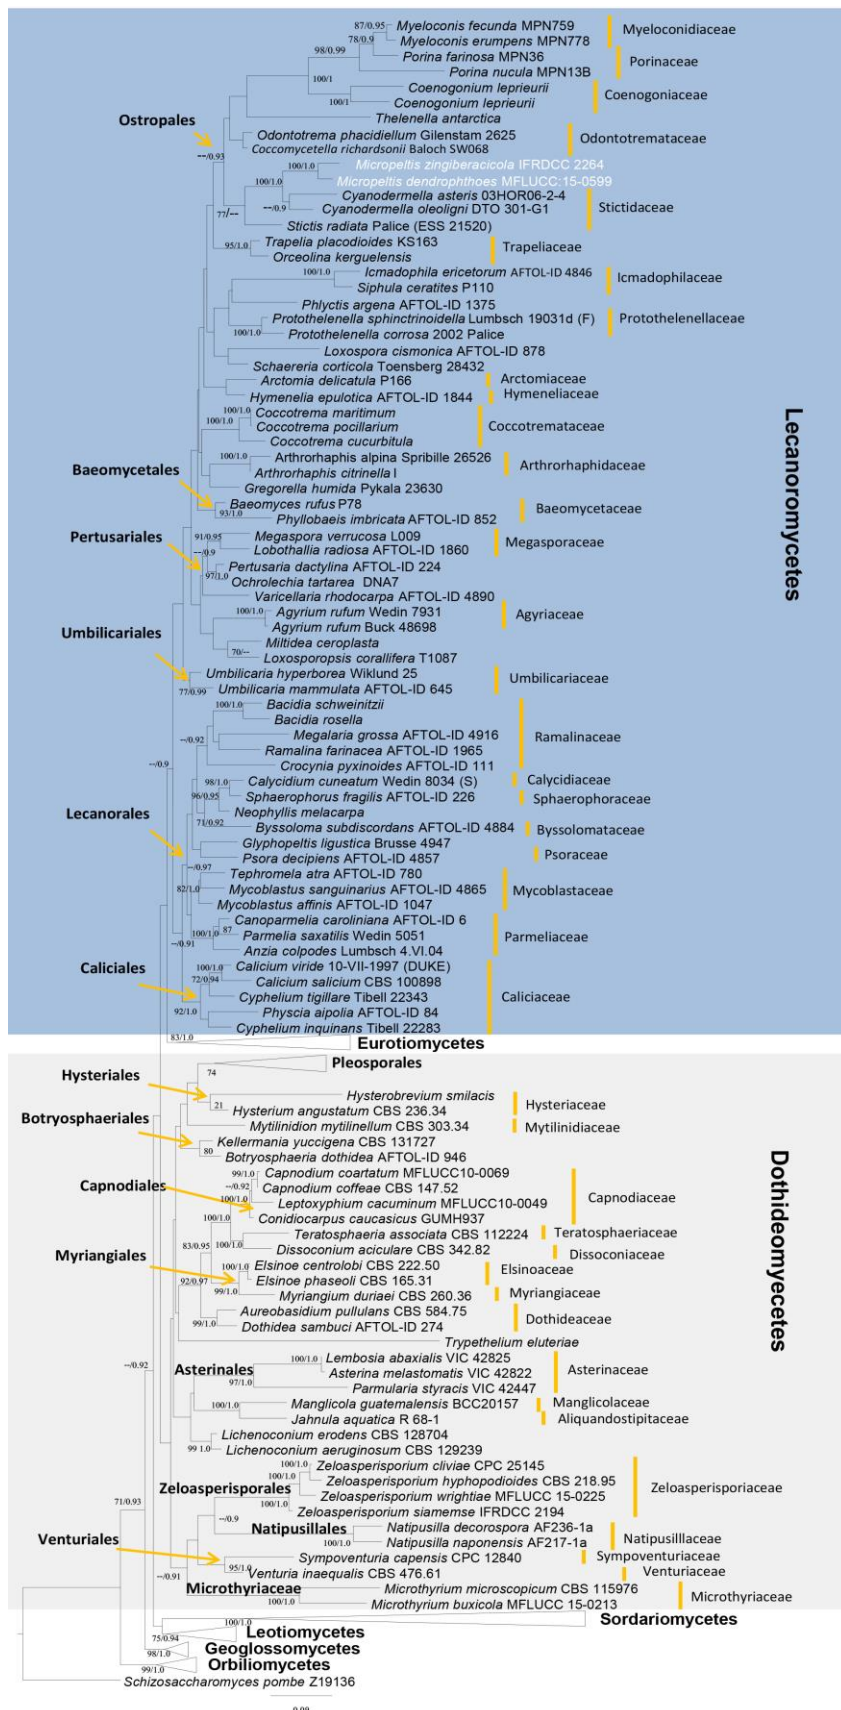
87/0.95 Myeloconis fecunda MPN759
78/0.9 Myeloconis erumpens MPN778
Myeloconidiaceae
98/0.99 Porina farinosa MPN36
Porina nucula MPN13B
Porinaceae
100/1 Coenogonium leprieurii
100/1 Coenogonium leprieurii
Coenogoniaceae
Thelenella antarctica
Ostropales
Odontotrema phacidiellum Gilenstam 2625
Coccomycetella richardsonii Baloch SW068
Odontotremataceae
--/0.93
100/1.0 Micropeltis zingiberacicola IFRDCC 2264
100/1.0 Micropeltis dendrophthoes MFLUCC:15-0599
Cyanodermella asteris 03HOR06-2-4
--/0.9 Cyanodermella oleoligni DTO 301-G1
77/-- Stictis radiata Palice (ESS 21520)
Stictidaceae
95/1.0 Trapelia placodioides KS163
Orceolina kerguelensis
Trapeliaceae
100/1.0 Icmadophila ericetorum AFTOL-ID 4846
Siphula ceratites P110
Icmadophilaceae
Phlyctis argena AFTOL-ID 1375
Protothelenella sphinctrinoidella Lumbsch 19031d (F)
100/1.0 Protothelenella corrosa 2002 Palice
Protothelenellaceae
Loxospora cismonica AFTOL-ID 878
Schaereria corticola Toensberg 28432
Arctomia delicatula P166
Arctomiaceae
Hymenelia epulotica AFTOL-ID 1844
Hymeneliaceae
100/1.0 Coccotrema maritimum
100/1.0 Coccotrema pocillarium
Coccotrema cucurbitula
Coccotremataceae
100/1.0 Arthrorhaphis alpina Spribille 26526
Arthrorhaphis citrinella I
Arthrorhaphidaceae
Gregorella humida Pykala 23630
Baeomycetales
Baeomyces rufus P78
93/1.0 Phyllobaeis imbricata AFTOL-ID 852
Baeomycetaceae
Pertusariales
91/0.95 Megaspora verrucosa L009
--/0.9 Lobothallia radiosa AFTOL-ID 1860
Megasporaceae
Pertusaria dactylina AFTOL-ID 224
97/1.0 Ochrolechia tartarea DNA7
Varicellaria rhodocarpa AFTOL-ID 4890
100/1.0 Agyrium rufum Wedin 7931
Agyrium rufum Buck 48698
Agyriaceae
Umbilicariales
Miltidea ceroplasta
70/-- Loxosporopsis corallifera T1087
Umbilicaria hyperborea Wiklund 25
77/0.99 Umbilicaria mammulata AFTOL-ID 645
Umbilicariaceae
100/1.0 Bacidia schweinitzii
Bacidia rosella
--/0.92 Megalaria grossa AFTOL-ID 4916
Ramalina farinacea AFTOL-ID 1965
Crocynia pyxinoides AFTOL-ID 111
Ramalinaceae
--/0.9
98/1.0 Calycidium cuneatum Wedin 8034 (S)
Calycidiaceae
96/0.95 Sphaerophorus fragilis AFTOL-ID 226
Sphaerophoraceae
Lecanorales
Neophyllis melacarpa
71/0.92 Byssoloma subdiscordans AFTOL-ID 4884
Byssolomataceae
Glyphopeltis ligustica Brusse 4947
Psora decipiens AFTOL-ID 4857
Psoraceae
--/0.97 Tephromela atra AFTOL-ID 780
82/1.0 Mycoblastus sanguinarius AFTOL-ID 4865
Mycoblastus affinis AFTOL-ID 1047
Mycoblastaceae
Canoparmelia caroliniana AFTOL-ID 6
100/1.0 87 Parmelia saxatilis Wedin 5051
--/0.91 Anzia colpodes Lumbsch 4.VI.04
Parmeliaceae
Caliciales
100/1.0 Calicium viride 10-VII-1997 (DUKE)
72/0.94 Calicium salicium CBS 100898
Cyphelium tigillare Tibell 22343
92/1.0 Physcia aipolia AFTOL-ID 84
Cyphelium inquinans Tibell 22283
Caliciaceae
Lecanoromycetes
83/1.0
Eurotiomycetes
Pleosporales
Hysteriales
74
Hysterobrevium smilacis
21 Hysterium angustatum CBS 236.34
Hysteriaceae
Mytilinidion mytilinellum CBS 303.34
Mytilinidiaceae
Botryosphaeriales
Kellermania yuccigena CBS 131727
80 Botryosphaeria dothidea AFTOL-ID 946
99/1.0 Capnodium coartatum MFLUCC10-0069
Capnodiales
--/0.92 Capnodium coffeae CBS 147.52
100/1.0 Leptoxyphium cacuminum MFLUCC10-0049
Conidiocarpus caucasicus GUMH937
Capnodiaceae
100/1.0 Teratosphaeria associata CBS 112224
Teratosphaeriaceae
83/0.95 100/1.0 Dissoconium aciculare CBS 342.82
Dissoconiaceae
Myriangiales
100/1.0 Elsinoe centrolobi CBS 222.50
92/0.97 Elsinoe phaseoli CBS 165.31
Elsinoaceae
99/1.0 Myriangium duriaei CBS 260.36
Myriangiaceae
Aureobasidium pullulans CBS 584.75
99/1.0 Dothidea sambuci AFTOL-ID 274
Dothideaceae
Dothideomycetes
Trypethelium eluteriae
--/0.92
Asterinales
100/1.0 Lembosia abaxialis VIC 42825
Asterina melastomatis VIC 42822
97/1.0 Parmularia styracis VIC 42447
Asterinaceae
100/1.0 Manglicola guatemalensis BCC20157
Jahnula aquatica R 68-1
Manglicolaceae
Aliquandostipitaceae
Lichenoconium erodens CBS 128704
99 1.0 Lichenoconium aeruginosum CBS 129239
100/1.0 Zeloasperisporium cliviae CPC 25145
100/1.0 Zeloasperisporium hyphopodioides CBS 218.95
Zeloasperisporales
100/1.0 Zeloasperisporium wrightiae MFLUCC 15-0225
100/1.0 Zeloasperisporium siamense IFRDCC 2194
Zeloasperisporiaceae
71/0.93
--/0.9
Natipusillales
Natipusilla decorospora AF236-1a
100/1.0 Natipusilla naponensis AF217-1a
Natipusilllaceae
Venturiales
Sympoventuria capensis CPC 12840
Sympoventuriaceae
95/1.0 Venturia inaequalis CBS 476.61
Venturiaceae
--/0.91
Microthyriaceae
Microthyrium microscopicum CBS 115976
100/1.0 Microthyrium buxicola MFLUCC 15-0213
Microthyriaceae
100/1.0
Sordariomycetes
Leotiomycetes
75/0.94
Geoglossomycetes
98/1.0
Orbiliomycetes
99/1.0
Schizosaccharomyces pombe Z19136
0.09